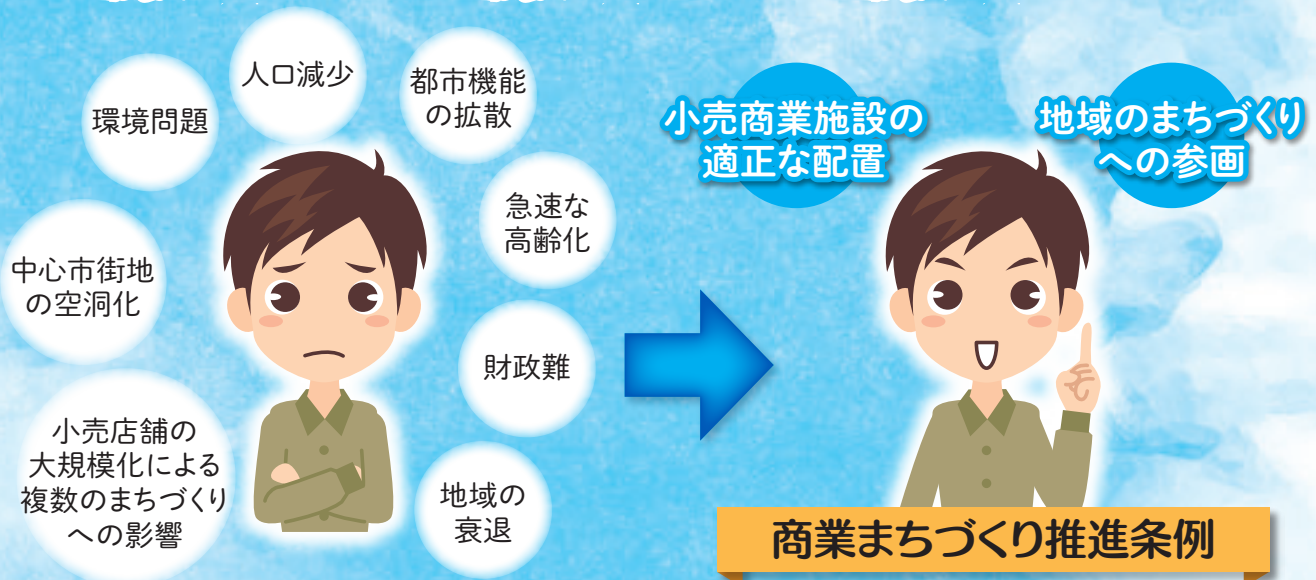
人口減少

都市機能の拡散

環境問題

急速な高齢化

中心市街地の空洞化

財政難

小売店舗の大規模化による複数のまちづくりへの影響

地域の衰退

小売商業施設の適正な配置

地域のまちづくりへの参画

商業まちづくり推進条例